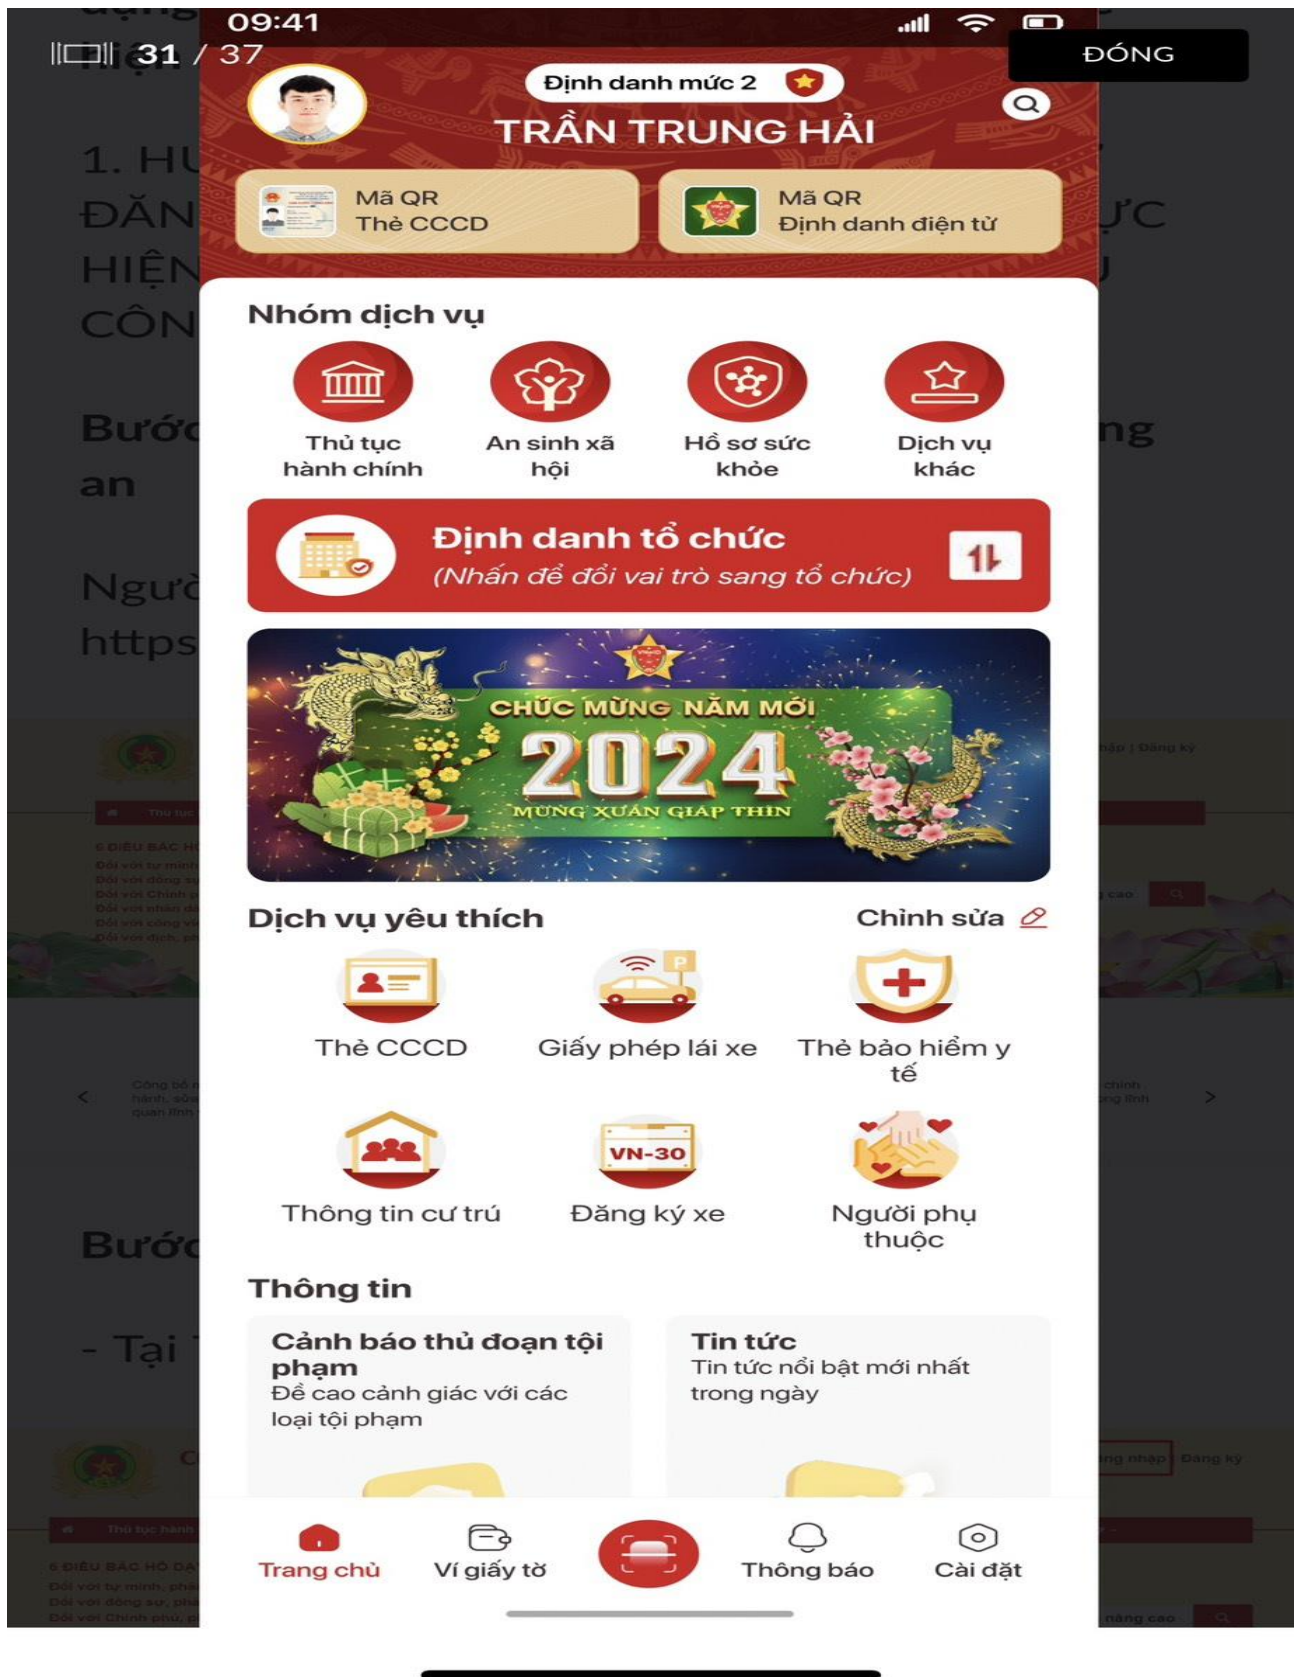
31 / 37

ĐÓNG

09:41

Định danh mức 2

TRẦN TRUNG HẢI

Mã QR
Thẻ CCCD

Mã QR
Định danh điện tử

Nhóm dịch vụ

Thủ tục hành chính

An sinh xã hội

Hồ sơ sức khỏe

Dịch vụ khác

Định danh tổ chức
(Nhấn để đổi vai trò sang tổ chức)

CHÚC MỪNG NĂM MỚI
2024
MỪNG XUÂN GIÁP THÌN

Dịch vụ yêu thích

Chỉnh sửa

Thẻ CCCD

Giấy phép lái xe

Thẻ bảo hiểm y tế

Thông tin cư trú

VN-30
Đăng ký xe

Người phụ thuộc

Thông tin

Cảnh báo thủ đoạn tội phạm
Đề cao cảnh giác với các loại tội phạm

Tin tức
Tin tức nổi bật mới nhất trong ngày

Trang chủ

Ví giấy tờ

Thông báo

Cài đặt

1. HƯ
ĐĂN
HIỆN
CÔN

Bước
an

Ngườ
https

Bước

- Tại